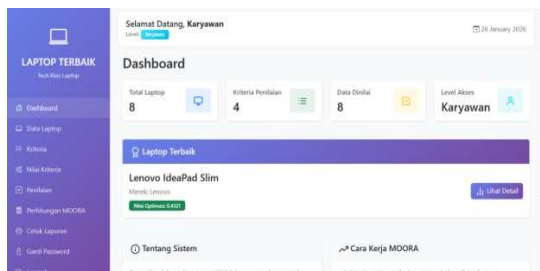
LAPTOP TERBAIK
Tech Best Laptop

Dashboard
Data Laptop
Kriteria
Nilai Kriteria
Penilaian
Perhitungan MOORA
Cetak Laporan
Ganti Password

Selamat Datang, Karyawan
Level: Karyawan

26 January 2026

Dashboard

Total Laptop
8

Kriteria Penilaian
4

Data Dinilai
8

Level Akses
Karyawan

Laptop Terbaik

Lenovo IdeaPad Slim
Merek: Lenovo
Nilai Optimasi: 0.4321

Lihat Detail

Tentang Sistem

Cara Kerja MOORA